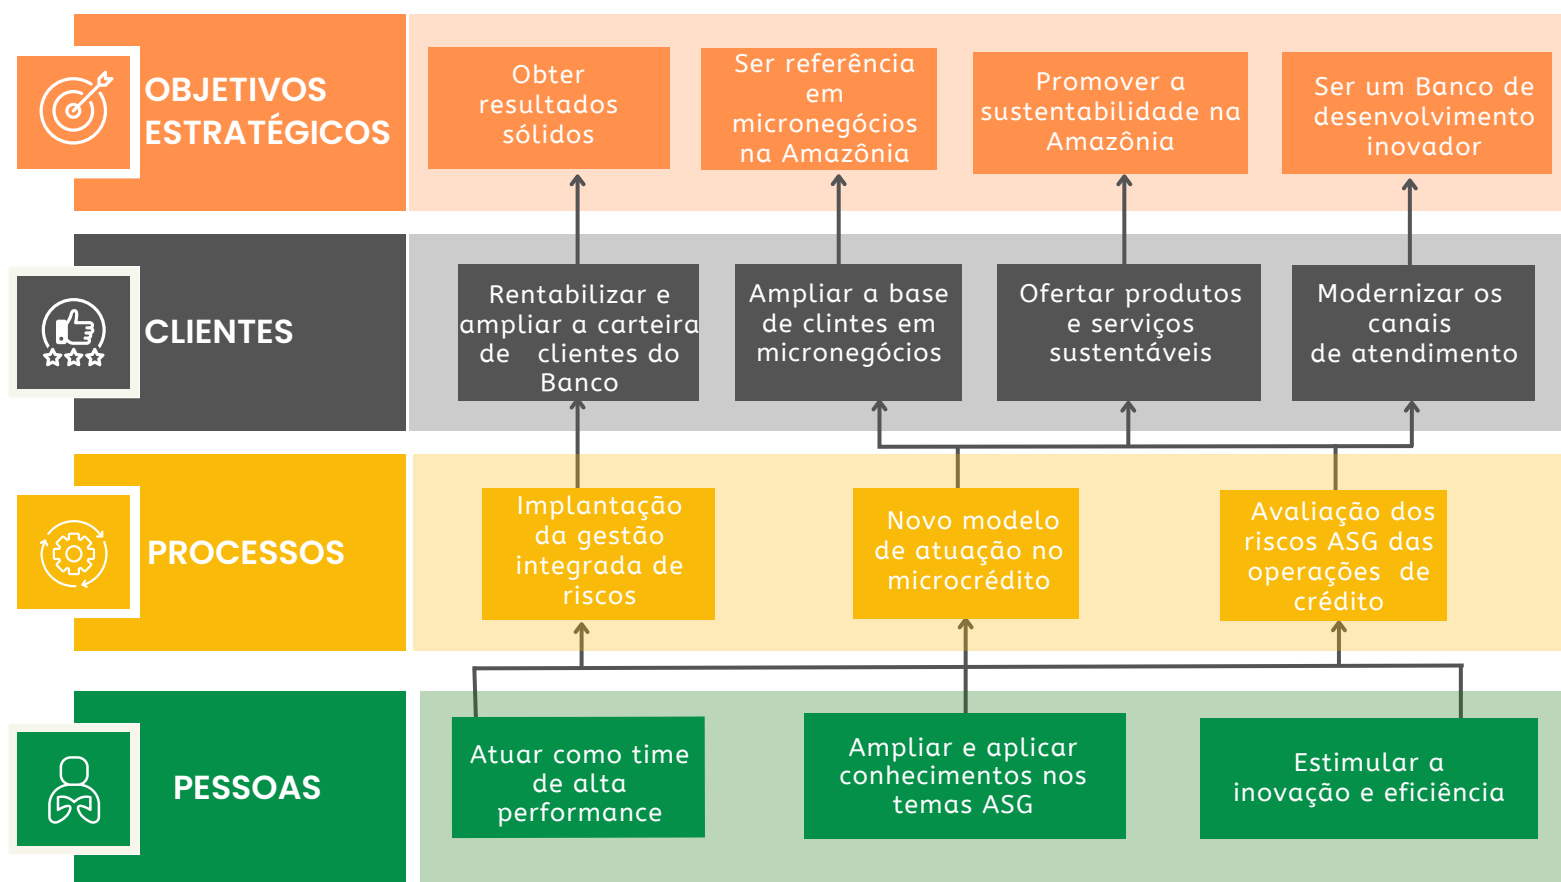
OBJETIVOS ESTRATÉGICOS

Obter resultados sólidos

Ser referência em micronegócios na Amazônia

Promover a sustentabilidade na Amazônia

Ser um Banco de desenvolvimento inovador

CLIENTES

Rentabilizar e ampliar a carteira de clientes do Banco

Ampliar a base de clintes em micronegócios

Ofertar produtos e serviços sustentáveis

Modernizar os canais de atendimento

PROCESSOS

Implantação da gestão integrada de riscos

Novo modelo de atuação no microcrédito

Avaliação dos riscos ASG das operações de crédito

PESSOAS

Atuar como time de alta performance

Ampliar e aplicar conhecimentos nos temas ASG

Estimular a inovação e eficiência